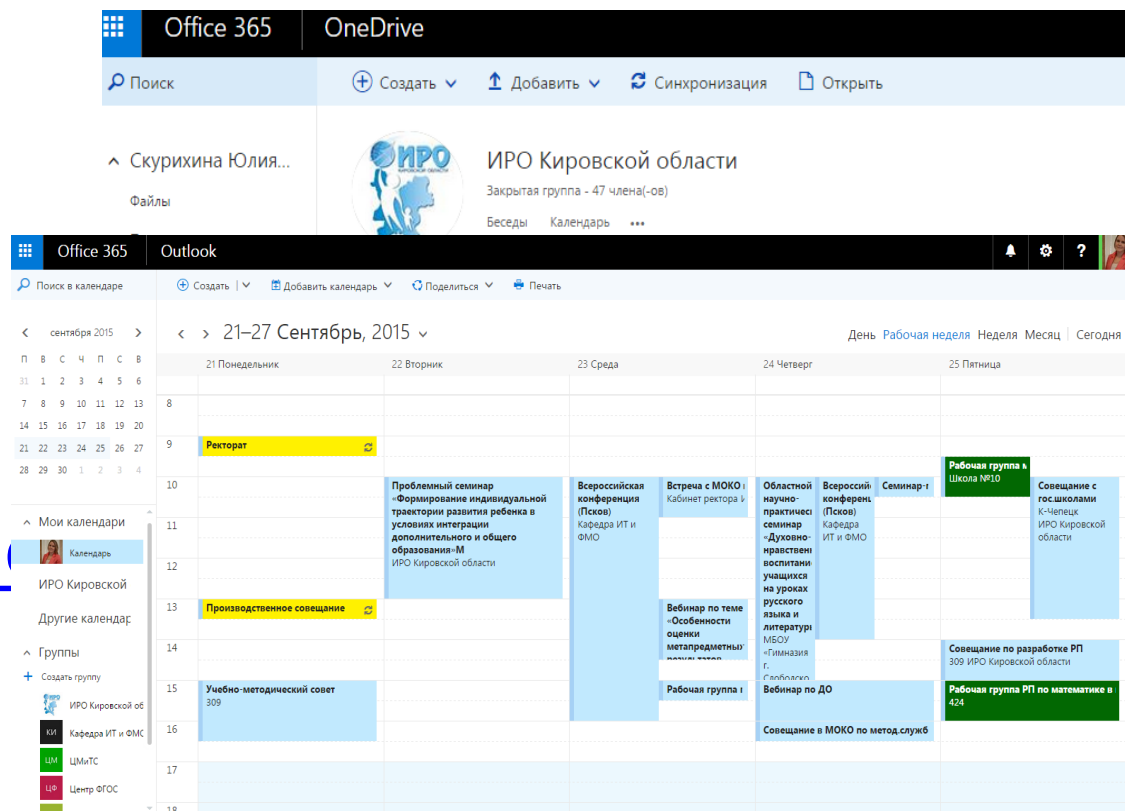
Office 365 OneDrive

Поиск

Создать Добавить Синхронизация Открыть

Скурихина Юлия...

Файлы

ИРО Кировской области

ИРО Кировской области
Закрытая группа - 47 члена(-ов)
Беседы Календарь •••

Office 365 Outlook

Поиск в календаре

Создать Добавить календарь Поделиться Печать

сентября 2015

| П | В | С | Ч | П | С | В |
|---|---|---|---|---|---|---|
| 31 | 1 | 2 | 3 | 4 | 5 | 6 |
| 7 | 8 | 9 | 10 | 11 | 12 | 13 |
| 14 | 15 | 16 | 17 | 18 | 19 | 20 |
| 21 | 22 | 23 | 24 | 25 | 26 | 27 |
| 28 | 29 | 30 | 1 | 2 | 3 | 4 |

21–27 Сентябрь, 2015

День Рабочая неделя Неделя Месяц Сегодня

21 Понедельник 22 Вторник 23 Среда 24 Четверг 25 Пятница

8
9
10
11
12
13
14
15
16
17
18

Ректорат

Проблемный семинар «Формирование индивидуальной траектории развития ребенка в условиях интеграции дополнительного и общего образования»М
ИРО Кировской области

Всероссийская конференция (Псков)
Кафедра ИТ и ФМО

Встреча с МОКО
Кабинет ректора

Областной научно-практический семинар «Духовно-нравственное воспитание учащихся на уроках русского языка и литературы
МБОУ «Гимназия г. Слободско

Всероссийская конференция (Псков)
Кафедра ИТ и ФМО

Семинар-

Рабочая группа
Школа №10

Совещание с гос.школами
К-Чепецк
ИРО Кировской области

Производственное совещание

Вебинар по теме «Особенности оценки метапредметных результатов

Совещание по разработке РП
309 ИРО Кировской области

Учебно-методический совет
309

Рабочая группа

Вебинар по ДО

Рабочая группа РП по математике в
424

Совещание в МОКО по метод.служб

Мои календари
Календарь
ИРО Кировской
Другие календар
Группы
Создать группу
ИРО Кировской об
КИ Кафедра ИТ и ФМО
ЦМ ЦМиТС
ЦФ Центр ФГОС